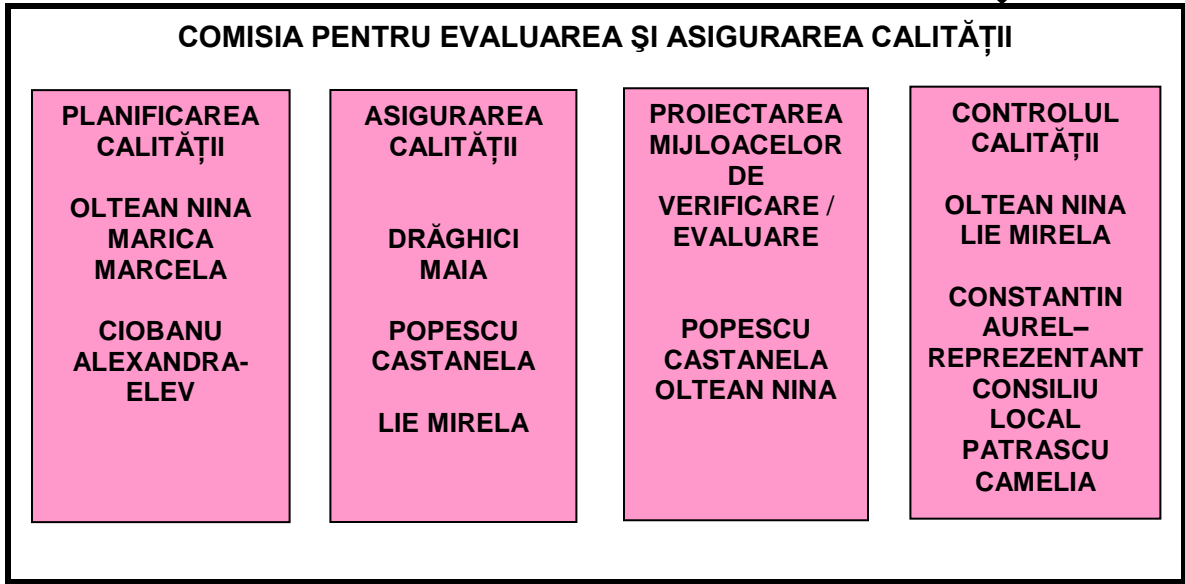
COMISIA PENTRU EVALUAREA ŞI ASIGURAREA CALITĂȚII

PLANIFICAREA CALITĂȚII

OLTEAN NINA
MARICA MARCELA

CIOBANU ALEXANDRA-ELEV

ASIGURAREA CALITĂȚII

DRĂGHICI MAIA

POPESCU CASTANELA

LIE MIRELA

PROIECTAREA MIJLOACELOR DE VERIFICARE / EVALUARE

POPESCU CASTANELA
OLTEAN NINA

CONTROLUL CALITĂȚII

OLTEAN NINA
LIE MIRELA

CONSTANTIN AUREL– REPREZENTANT CONSILIU LOCAL
PATRASCU CAMELIA